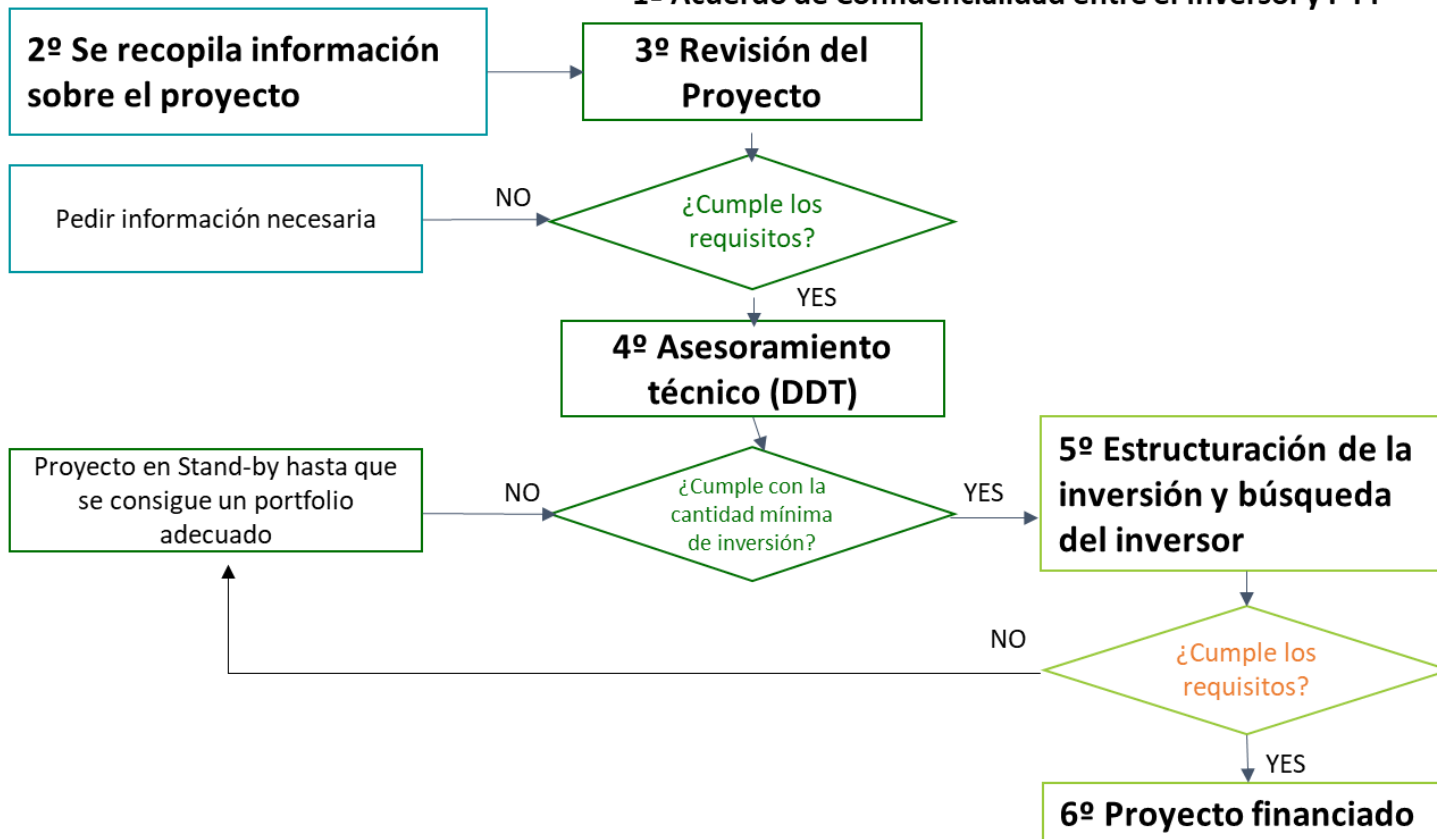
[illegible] Acuerdo de Confidencialidad entre el inversor y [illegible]

2º Se recopila información sobre el proyecto

3º Revisión del Proyecto

Pedir información necesaria

NO

¿Cumple los requisitos?

YES

4º Asesoramiento técnico (DDT)

Proyecto en Stand-by hasta que se consigue un portfolio adecuado

NO

¿Cumple con la cantidad mínima de inversión?

YES

5º Estructuración de la inversión y búsqueda del inversor

NO

¿Cumple los requisitos?

YES

6º Proyecto financiado